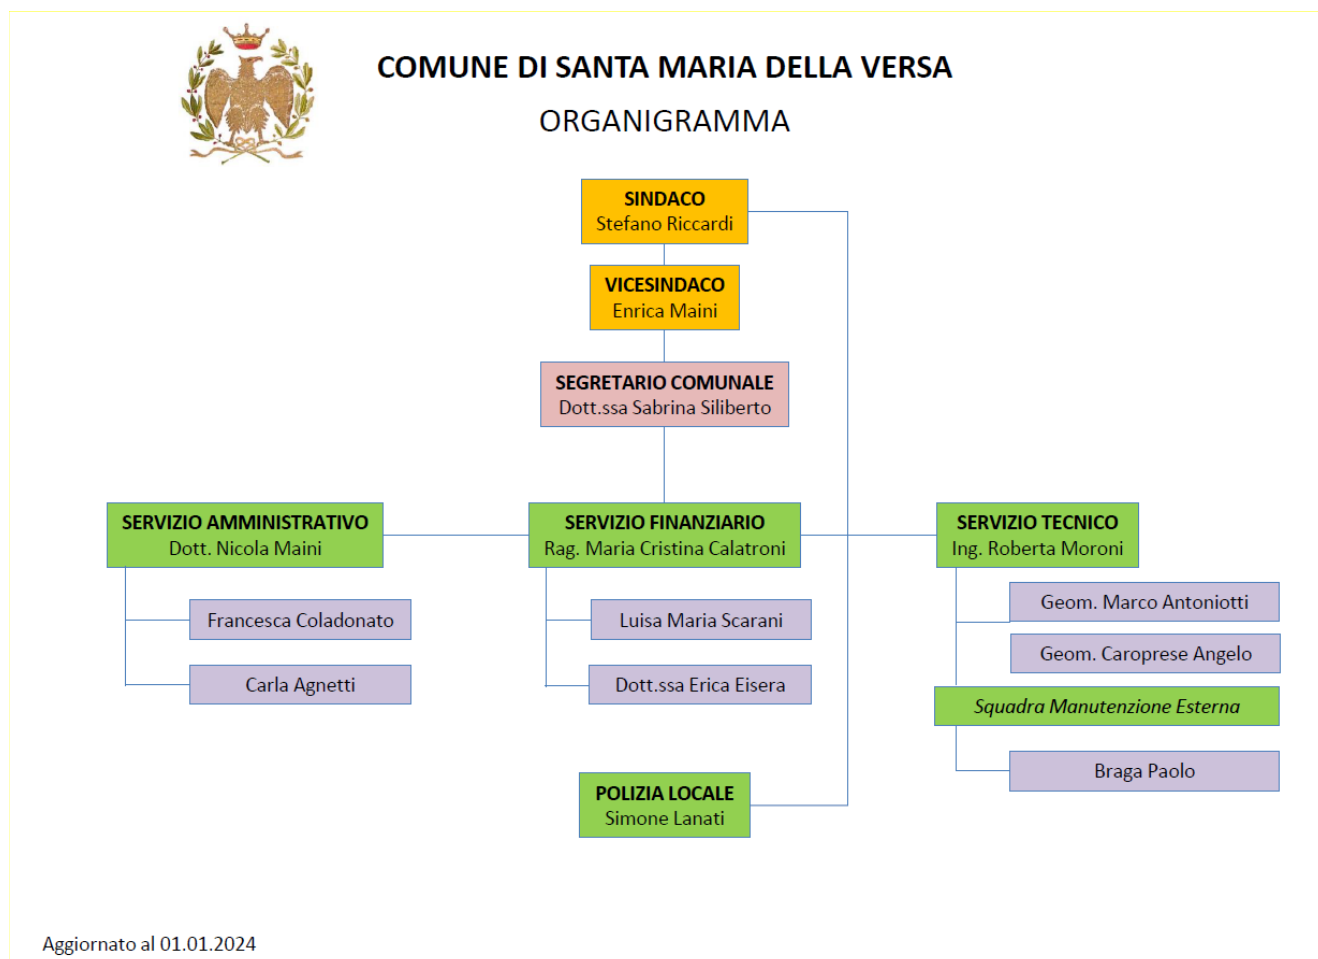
COMUNE DI SANTA MARIA DELLA VERSA

ORGANIGRAMMA

SINDACO
Stefano Riccardi

VICESINDACO
Enrica Maini

SEGRETARIO COMUNALE
Dott.ssa Sabrina Siliberto

SERVIZIO AMMINISTRATIVO
Dott. Nicola Maini

Francesca Coladonato

Carla Agnetti

SERVIZIO FINANZIARIO
Rag. Maria Cristina Calatroni

Luisa Maria Scarani

Dott.ssa Erica Eisera

SERVIZIO TECNICO
Ing. Roberta Moroni

Geom. Marco Antoniotti

Geom. Caroprese Angelo

Squadra Manutenzione Esterna

Braga Paolo

POLIZIA LOCALE
Simone Lanati

Aggiornato al 01.01.2024